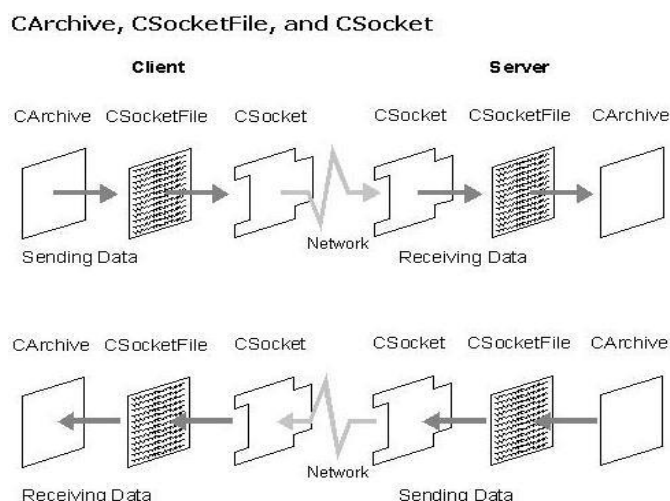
CArchive, CSocketFile, and CSocket

Client

Server

CArchive CSocketFile CSocket

CSocket CSocketFile CArchive

Network

Sending Data

Receiving Data

CArchive CSocketFile CSocket

CSocket CSocketFile CArchive

Network

Receiving Data

Sending Data